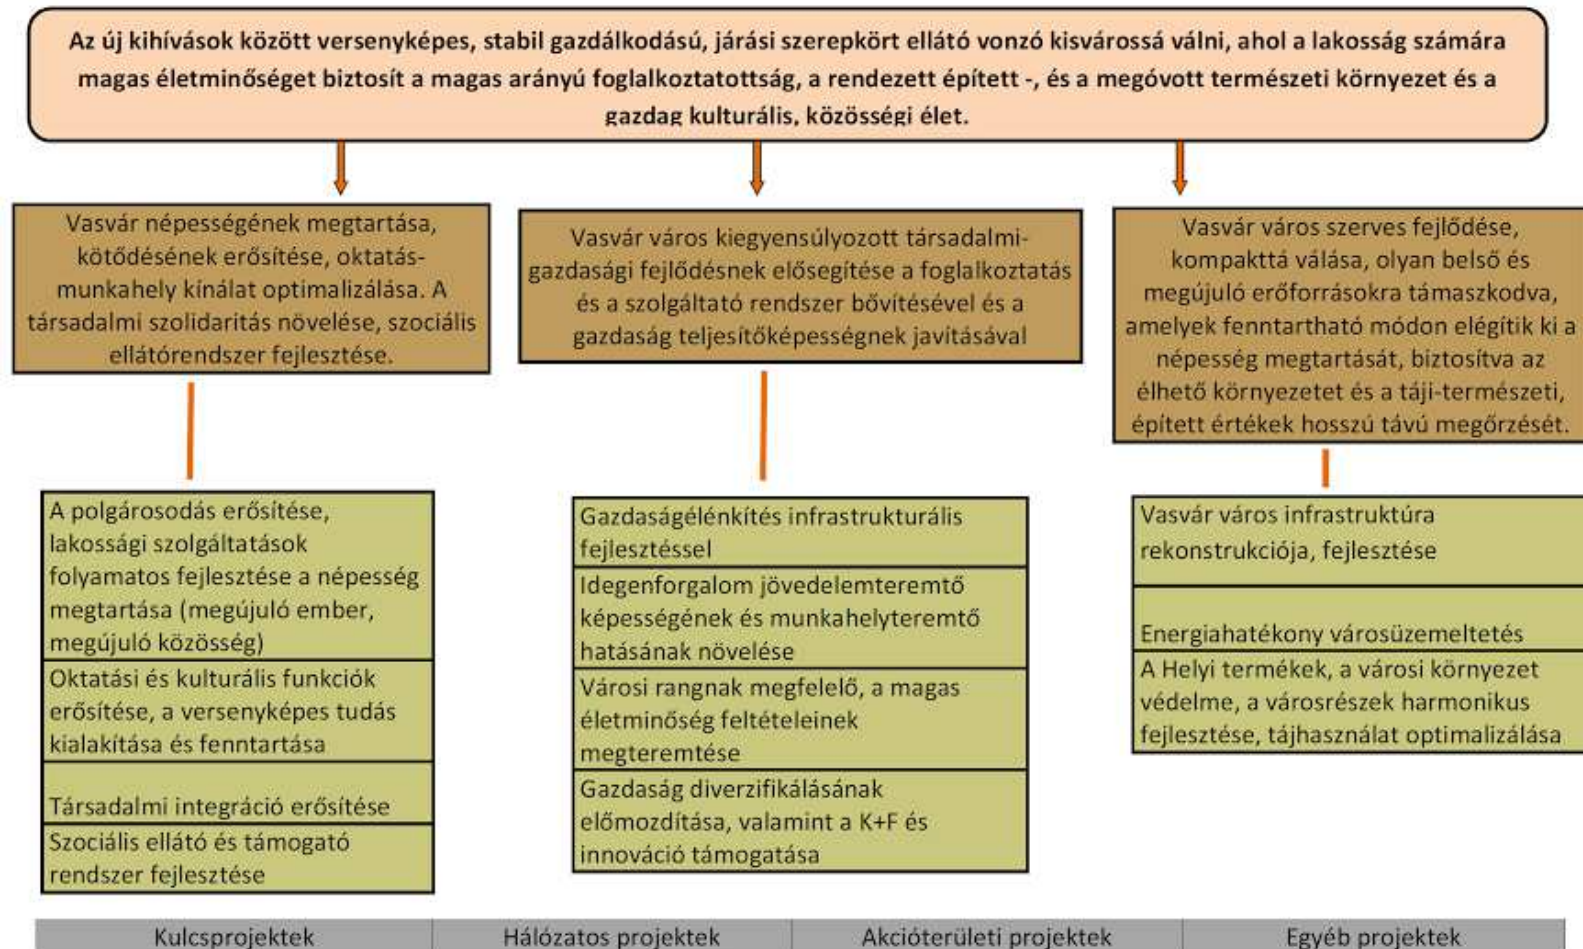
Az új kihívások között versenyképes, stabil gazdálkodású, járási szerepkört ellátó vonzó kisvárossá válni, ahol a lakosság számára magas életminőséget biztosít a magas arányú foglalkoztatottság, a rendezett épített -, és a megóvott természeti környezet és a gazdag kulturális, közösségi élet.

Vasvár népességének megtartása, kötődésének erősítése, oktatás-munkahely kínálat optimalizálása. A társadalmi szolidaritás növelése, szociális ellátórendszer fejlesztése.

Vasvár város kiegyensúlyozott társadalmi-gazdasági fejlődésnek elősegítése a foglalkoztatás és a szolgáltató rendszer bővítésével és a gazdaság teljesítőképességnek javításával

Vasvár város szerves fejlődése, kompakttá válása, olyan belső és megújuló erőforrásokra támaszkodva, amelyek fenntartható módon elégítik ki a népesség megtartását, biztosítva az élhető környezetet és a táji-természeti, épített értékek hosszú távú megőrzését.

A polgárosodás erősítése, lakossági szolgáltatások folyamatos fejlesztése a népesség megtartása (megújuló ember, megújuló közösség)

Oktatási és kulturális funkciók erősítése, a versenyképes tudás kialakítása és fenntartása

Társadalmi integráció erősítése

Szociális ellátó és támogató rendszer fejlesztése

Gazdaságélénkítés infrastrukturális fejlesztéssel

Idegenforgalom jövedelemteremtő képességének és munkahelyteremtő hatásának növelése

Városi rangnak megfelelő, a magas életminőség feltételeinek megteremtése

Gazdaság diverzifikálásának előmozdítása, valamint a K+F és innováció támogatása

Vasvár város infrastruktúra rekonstrukciója, fejlesztése

Energiahatékony városüzemeltetés

A Helyi termékek, a városi környezet védelme, a városrészek harmonikus fejlesztése, tájhasználat optimalizálása

| Kulcsprojektek | Hálózatos projektek | Akcióterületi projektek | Egyéb projektek |